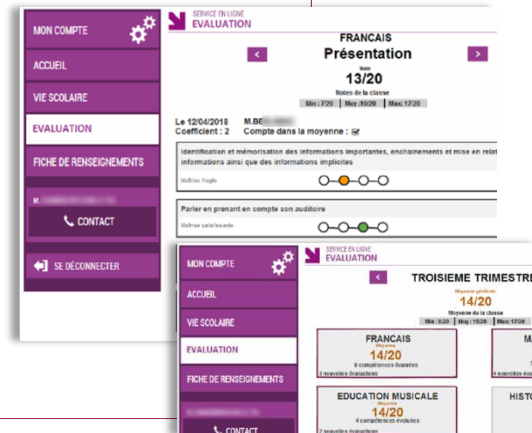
MON COMPTE

ACCUEIL

VIE SCOLAIRE

EVALUATION

FICHE DE RENSEIGNEMENTS

M. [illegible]

CONTACT

SE DÉCONNECTER

SERVICE EN LIGNE
EVALUATION

FRANCAIS
Présentation
Note
13/20
Notes de la classe
Min : 7/20 | Moy : 10/20 | Max : 17/20

Le 12/04/2018 M.BE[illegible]
Coefficient : 2 Compte dans la moyenne : ☑

Identification et mémorisation des informations importantes, enchainements et mise en relat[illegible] informations ainsi que des informations implicites
Maîtrise fragile

Parler en prenant en compte son auditoire
Maîtrise satisfaisante

MON COMPTE

ACCUEIL

VIE SCOLAIRE

EVALUATION

FICHE DE RENSEIGNEMENTS

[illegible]

CONTACT

SERVICE EN LIGNE
EVALUATION

TROISIEME TRIMESTR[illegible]
Moyenne générale
14/20
Moyenne de la classe
Min : 8/20 | Moy : 15/20 | Max : 17/20

FRANCAIS
Moyenne
14/20
8 compétences évaluées
2 nouvelles évaluations

M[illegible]
4 nouvelles évaluations

EDUCATION MUSICALE
Moyenne
14/20
2 compétences évaluées
2 nouvelles évaluations

HISTO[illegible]